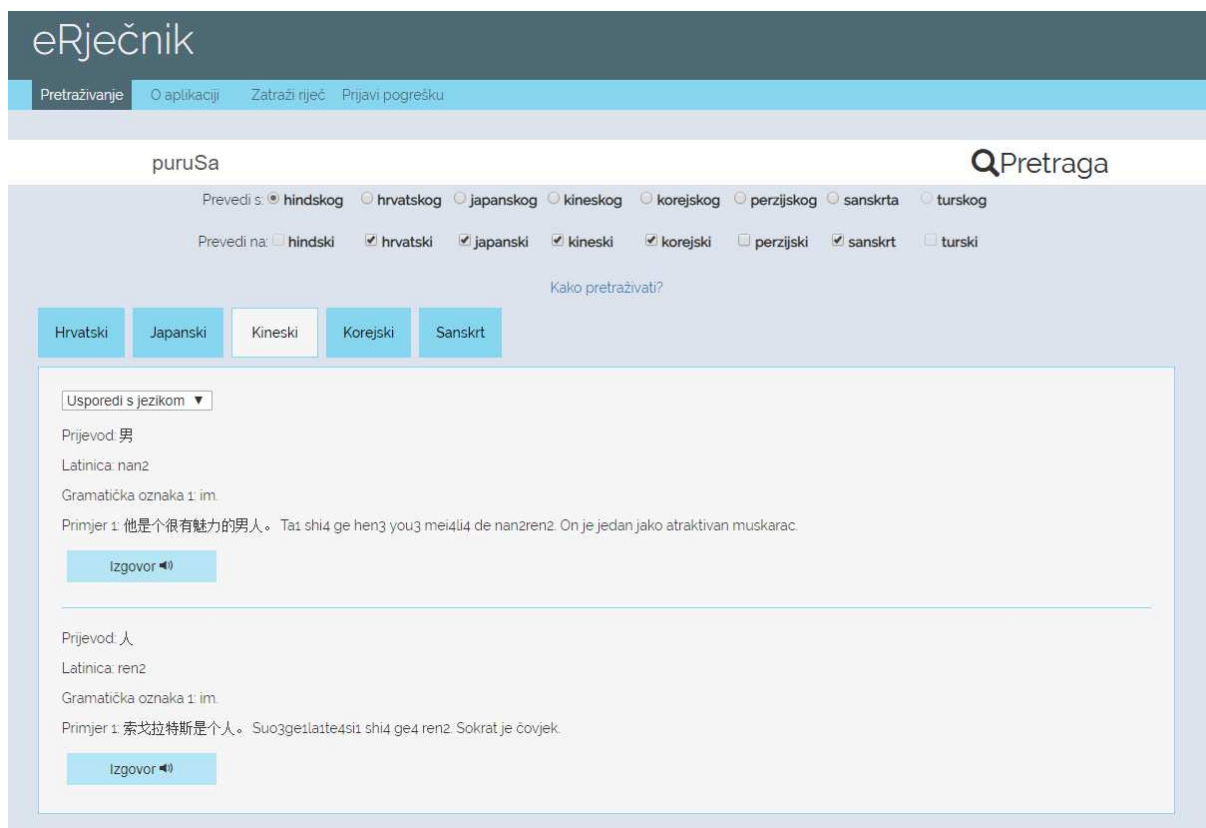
eRječnik

Pretraživanje O aplikaciji Zatraži riječ Prijavi pogrešku

puruSa

Pretraga

Prevedi s: hindskog hrvatskog japanskog kineskog korejskog perzijskog sanskrta turskog

Prevedi na: hindski hrvatski japanski kineski korejski perzijski sanskrt turski

Kako pretraživati?

Hrvatski Japanski Kineski Korejski Sanskrt

Usporedi s jezikom ▼

Prijevod: 男

Latinica: nan2

Gramatička oznaka 1: im.

Primjer 1: 他是个很有魅力的男人。 Ta1 shi4 ge hen3 you3 mei4li4 de nan2ren2. On je jedan jako atraktivan muskarac.

Izgovor

Prijevod: 人

Latinica: ren2

Gramatička oznaka 1: im.

Primjer 1: 索戈拉特斯是个人。 Suo3ge1la1te4si1 shi4 ge4 ren2. Sokrat je čovjek.

Izgovor